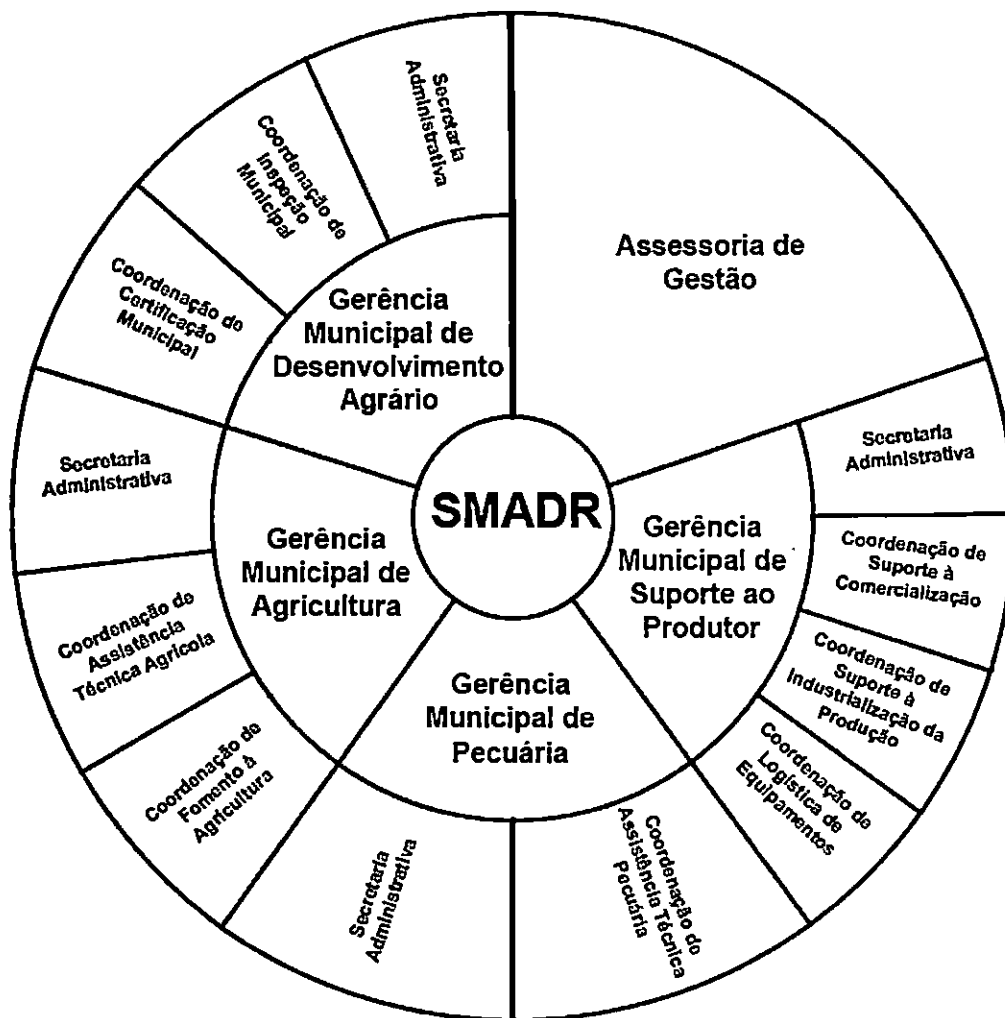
SMADR

Gerência Municipal de Desenvolvimento Agrário

Secretaria Administrativa

Coordenação de Inspeção Municipal

Coordenação de Certificação Municipal

Assessoria de Gestão

Gerência Municipal de Suporte ao Produtor

Secretaria Administrativa

Coordenação de Suporte à Comercialização

Coordenação de Suporte à Industrialização da Produção

Coordenação de Logística de Equipamentos

Gerência Municipal de Pecuária

Coordenação de Assistência Técnica Pecuária

Secretaria Administrativa

Gerência Municipal de Agricultura

Secretaria Administrativa

Coordenação de Assistência Técnica Agrícola

Coordenação de Fomento à Agricultura